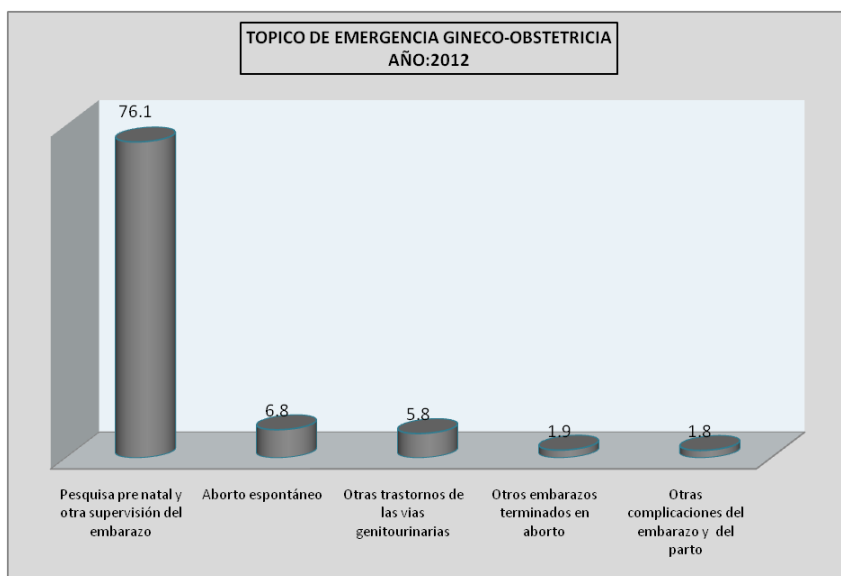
TOPICO DE EMERGENCIA GINECO-OBSTETRICIA
AÑO:2012

76.1

6.8

5.8

1.9

1.8

Pesquisa pre natal y otra supervisión del embarazo

Aborto espontáneo

Otras trastornos de las vias genitourinarias

Otros embarazos terminados en aborto

Otras complicaciones del embarazo y del parto